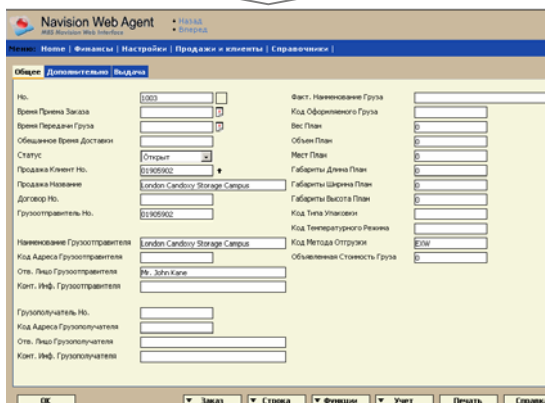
Navision Web Agent
MAS Navision Web Interface
• Назад
• Вперед

Меню: Home | Финансы | Настройки | Продажи и клиенты | Справочники |

Общее | Дополнительно | Выдача

Но. 1003
Время Приема Заказа
Время Передачи Груза
Обещанное Время Доставки
Статус Открыт
Продажа Клиент Но. 01905902
Продажа Название London Candoxy Storage Campus
Договор Но.
Грузоотправитель Но. 01905902

Наименование Грузоотправителя London Candoxy Storage Campus
Код Адреса Грузоотправителя
Отв. Лицо Грузоотправителя Mr. John Kane
Конт. Инф. Грузоотправителя

Грузополучатель Но.
Код Адреса Грузополучателя
Отв. Лицо Грузополучателя
Конт. Инф. Грузополучателя

Факт. Наименование Груза
Код Оформляемого Груза
Вес План 0
Объем План 0
Мест План 0
Габариты Длина План 0
Габариты Ширина План 0
Габариты Высота План 0
Код Типа Упаковки
Код Температурного Режима
Код Метода Отгрузки EXW
Объявленная Стоимость Груза 0

OK | ▼ Заказ | ▼ Строка | ▼ Функции | ▼ Учет | Печать | Справк